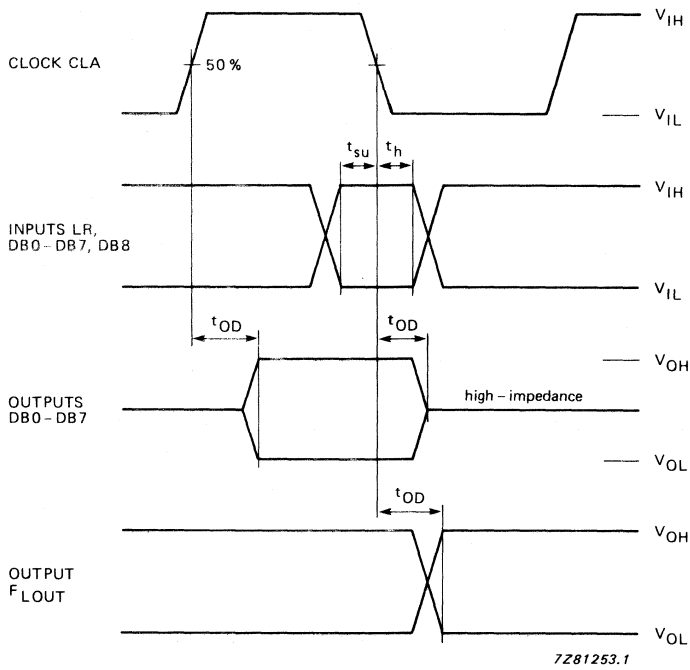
CLOCK CLA

50 %

$V_{IH}$

$V_{IL}$

$t_{su}$ $t_h$

INPUTS LR, DB0 – DB7, DB8

$V_{IH}$

$V_{IL}$

$t_{OD}$

$t_{OD}$

OUTPUTS DB0 – DB7

$V_{OH}$

high – impedance

$V_{OL}$

$t_{OD}$

OUTPUT $F_{LOUT}$

$V_{OH}$

$V_{OL}$

7Z81253.1